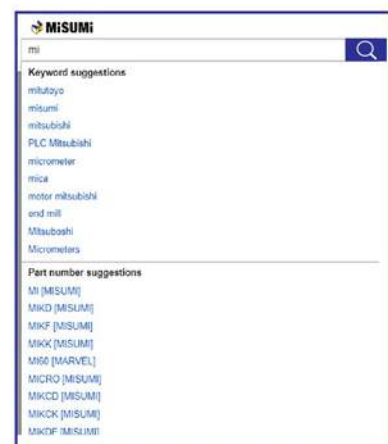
MiSUMi

mi

Keyword suggestions

mitutoyo

misumi

mitsubishi

PLC Mitsubishi

micrometer

mica

motor mitsubishi

end mill

Mitsuboshi

Micrometers

Part number suggestions

MI [MISUMI]

MIKD [MISUMI]

MIKF [MISUMI]

MIKK [MISUMI]

MI60 [MARVEL]

MICRO [MISUMI]

MIKCD [MISUMI]

MIKCK [MISUMI]

MIKDF [MISUMI]